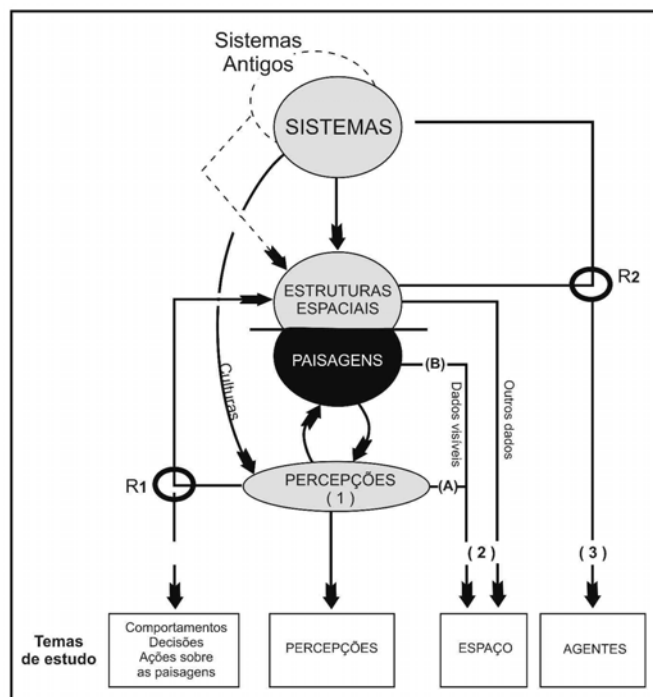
Sistemas Antigos

SISTEMAS

ESTRUTURAS ESPACIAIS

R2

PAISAGENS

(B)

Culturas

Dados visíveis

Outros dados

R1

PERCEPÇÕES (1)

(A)

(2)

(3)

Temas de estudo

Comportamentos Decisões Ações sobre as paisagens

PERCEPÇÕES

ESPAÇO

AGENTES